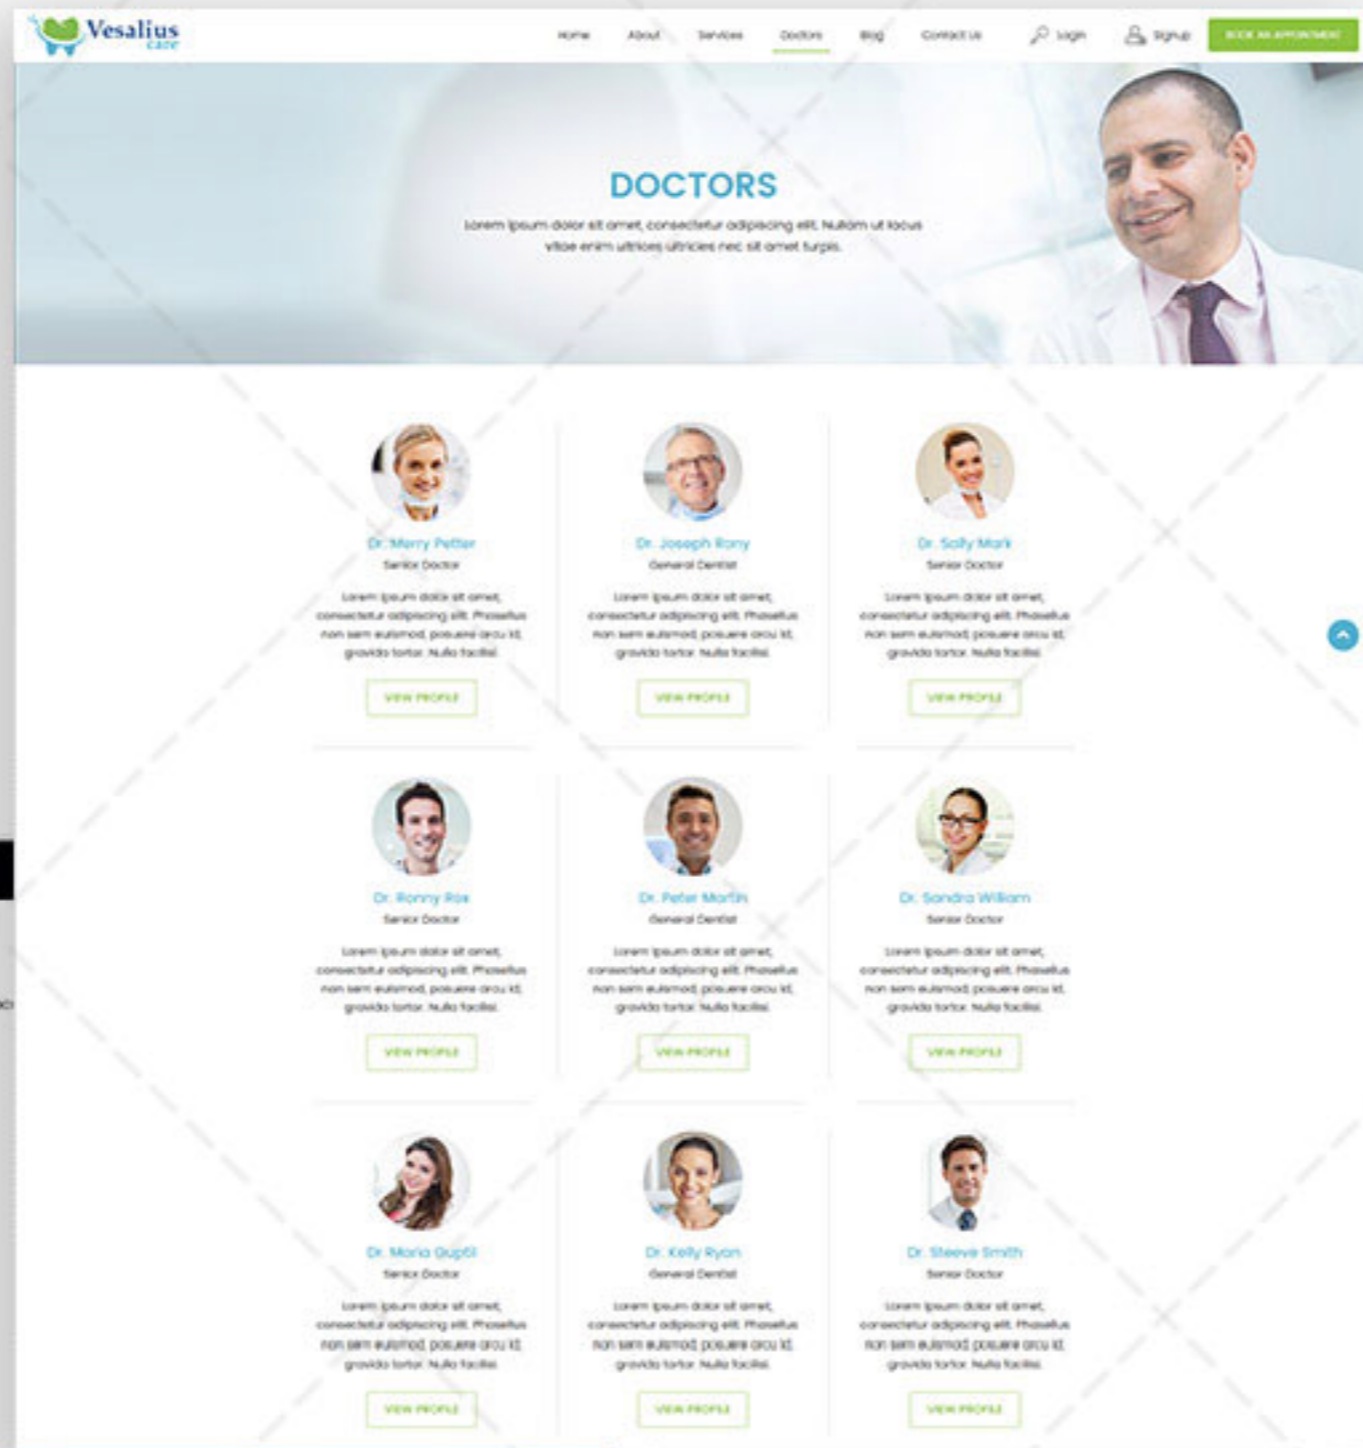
Vesalius care

Home About Services Doctors Blog Contact Us Login Signup BOOK AN APPOINTMENT

DOCTORS

Lorem ipsum dolor sit amet, consectetur adipiscing elit. Nullam ut lacus vitae enim ultrices ultricies nec sit amet turpis.

Dr. Merry Petter
Senior Doctor
Lorem ipsum dolor sit amet, consectetur adipiscing elit. Phasellus non sem euismod, posuere arcu id, gravida tortor. Nulla facilisi.
VIEW PROFILE

Dr. Joseph Rony
General Dentist
Lorem ipsum dolor sit amet, consectetur adipiscing elit. Phasellus non sem euismod, posuere arcu id, gravida tortor. Nulla facilisi.
VIEW PROFILE

Dr. Sally Mark
Senior Doctor
Lorem ipsum dolor sit amet, consectetur adipiscing elit. Phasellus non sem euismod, posuere arcu id, gravida tortor. Nulla facilisi.
VIEW PROFILE

Dr. Ronny Rox
Senior Doctor
Lorem ipsum dolor sit amet, consectetur adipiscing elit. Phasellus non sem euismod, posuere arcu id, gravida tortor. Nulla facilisi.
VIEW PROFILE

Dr. Peter Martin
General Dentist
Lorem ipsum dolor sit amet, consectetur adipiscing elit. Phasellus non sem euismod, posuere arcu id, gravida tortor. Nulla facilisi.
VIEW PROFILE

Dr. Sandra William
Senior Doctor
Lorem ipsum dolor sit amet, consectetur adipiscing elit. Phasellus non sem euismod, posuere arcu id, gravida tortor. Nulla facilisi.
VIEW PROFILE

Dr. Maria Guptil
Senior Doctor
Lorem ipsum dolor sit amet, consectetur adipiscing elit. Phasellus non sem euismod, posuere arcu id, gravida tortor. Nulla facilisi.
VIEW PROFILE

Dr. Kelly Ryan
General Dentist
Lorem ipsum dolor sit amet, consectetur adipiscing elit. Phasellus non sem euismod, posuere arcu id, gravida tortor. Nulla facilisi.
VIEW PROFILE

Dr. Steeve Smith
Senior Doctor
Lorem ipsum dolor sit amet, consectetur adipiscing elit. Phasellus non sem euismod, posuere arcu id, gravida tortor. Nulla facilisi.
VIEW PROFILE